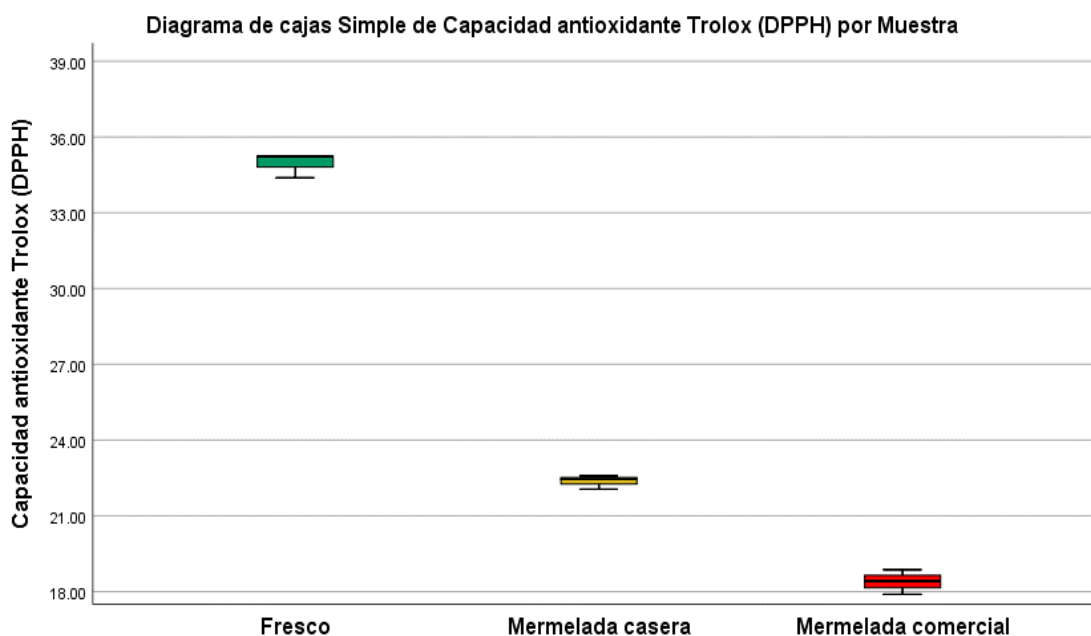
Diagrama de cajas Simple de Capacidad antioxidante Trolox (DPPH) por Muestra

Capacidad antioxidante Trolox (DPPH)

39.00
36.00
33.00
30.00
27.00
24.00
21.00
18.00

Fresco
Mermelada casera
Mermelada comercial